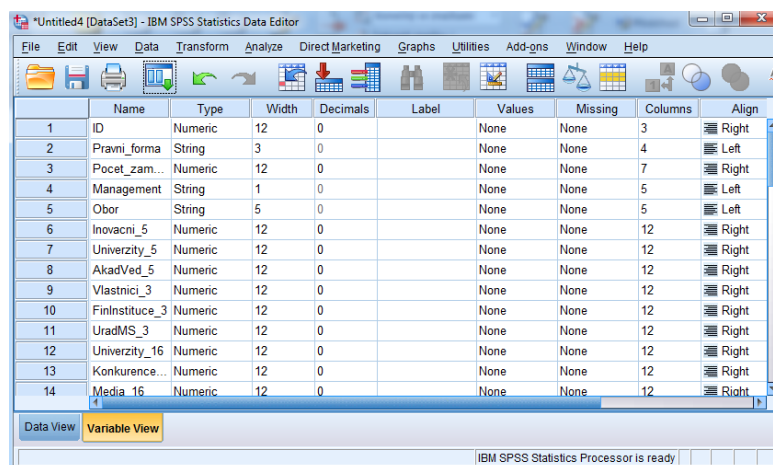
*Untitled4 [DataSet3] - IBM SPSS Statistics Data Editor

File Edit View Data Transform Analyze Direct Marketing Graphs Utilities Add-ons Window Help

| | Name | Type | Width | Decimals | Label | Values | Missing | Columns | Align |
|---|---|---|---|---|---|---|---|---|---|
| 1 | ID | Numeric | 12 | 0 | | None | None | 3 | Right |
| 2 | Pravni_forma | String | 3 | 0 | | None | None | 4 | Left |
| 3 | Pocet_zam... | Numeric | 12 | 0 | | None | None | 7 | Right |
| 4 | Management | String | 1 | 0 | | None | None | 5 | Left |
| 5 | Obor | String | 5 | 0 | | None | None | 5 | Left |
| 6 | Inovacni_5 | Numeric | 12 | 0 | | None | None | 12 | Right |
| 7 | Univerzity_5 | Numeric | 12 | 0 | | None | None | 12 | Right |
| 8 | AkadVed_5 | Numeric | 12 | 0 | | None | None | 12 | Right |
| 9 | Vlastnici_3 | Numeric | 12 | 0 | | None | None | 12 | Right |
| 10 | FinInstituce_3 | Numeric | 12 | 0 | | None | None | 12 | Right |
| 11 | UradMS_3 | Numeric | 12 | 0 | | None | None | 12 | Right |
| 12 | Univerzity_16 | Numeric | 12 | 0 | | None | None | 12 | Right |
| 13 | Konkurence... | Numeric | 12 | 0 | | None | None | 12 | Right |
| 14 | Media_16 | Numeric | 12 | 0 | | None | None | 12 | Right |

Data View Variable View

IBM SPSS Statistics Processor is ready